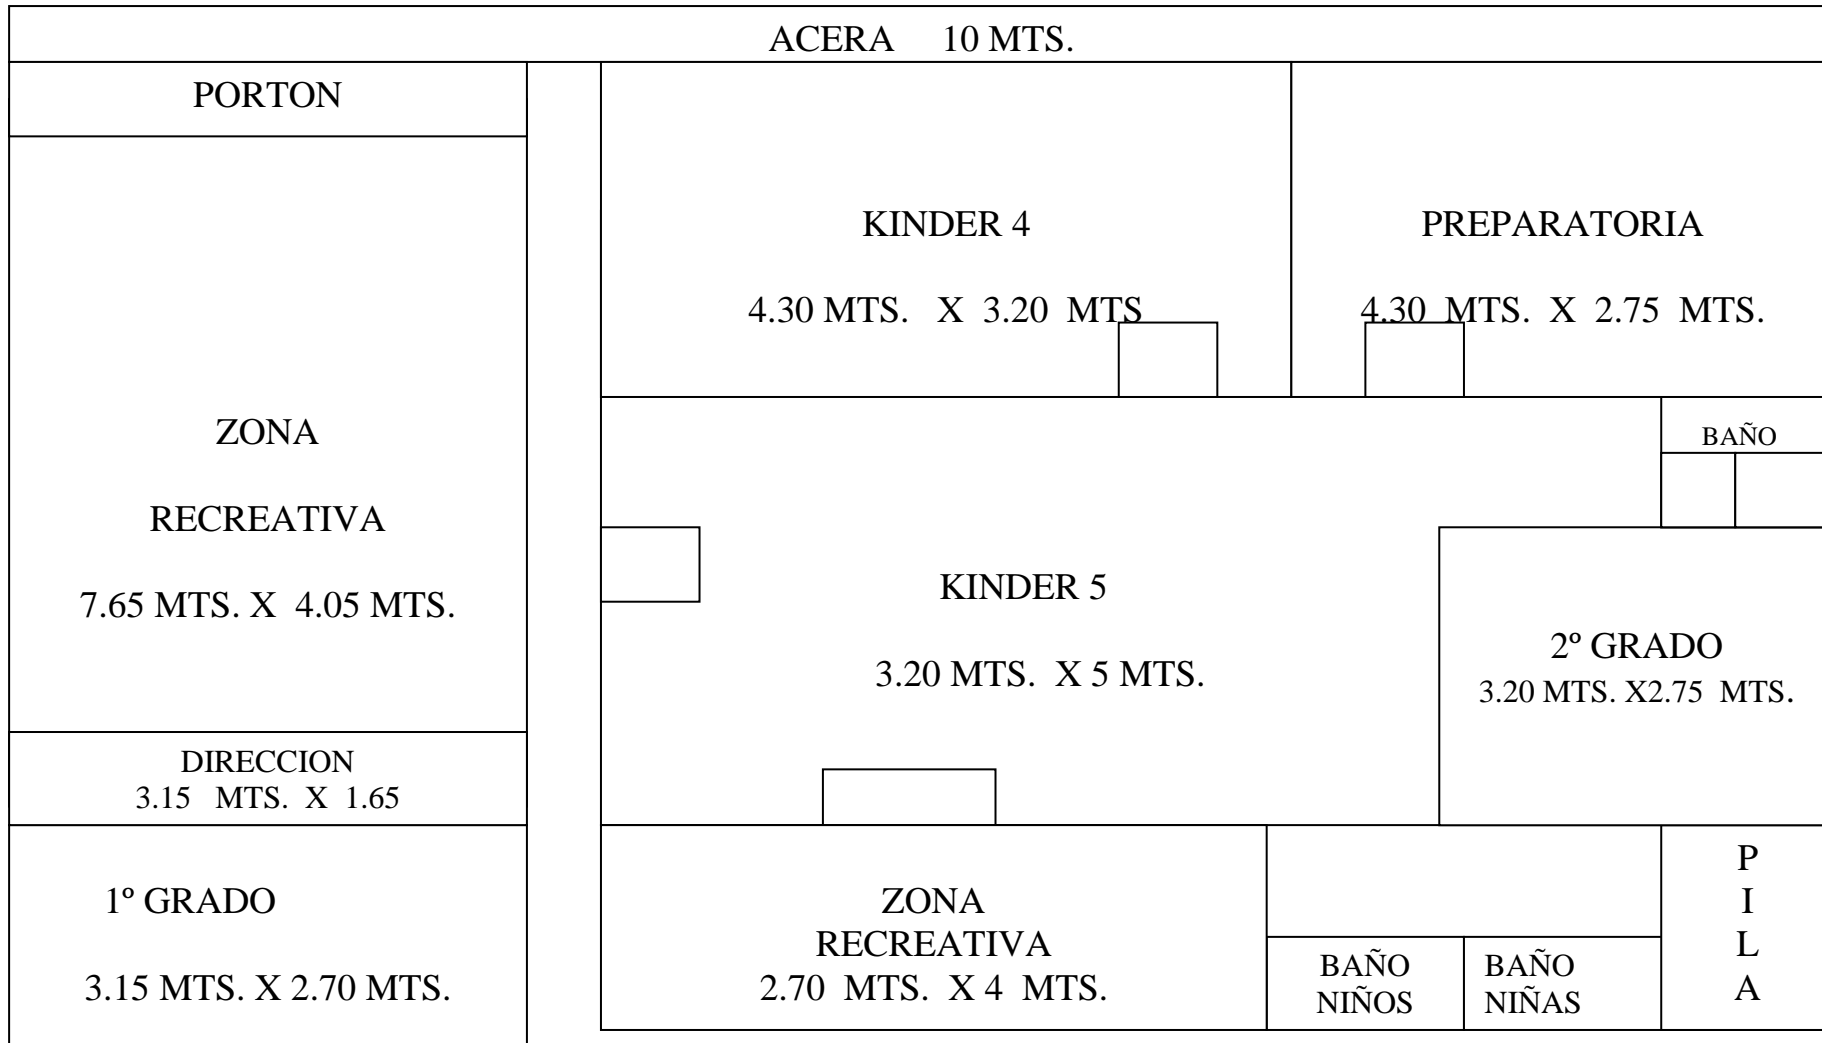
ACERA 10 MTS.

PORTON

KINDER 4

4.30 MTS. X 3.20 MTS

PREPARATORIA

4.30 MTS. X 2.75 MTS.

ZONA

RECREATIVA

7.65 MTS. X 4.05 MTS.

BAÑO

KINDER 5

3.20 MTS. X 5 MTS.

2º GRADO
3.20 MTS. X2.75 MTS.

DIRECCION
3.15 MTS. X 1.65

1º GRADO

3.15 MTS. X 2.70 MTS.

ZONA
RECREATIVA
2.70 MTS. X 4 MTS.

BAÑO
NIÑOS

BAÑO
NIÑAS

P
I
L
A